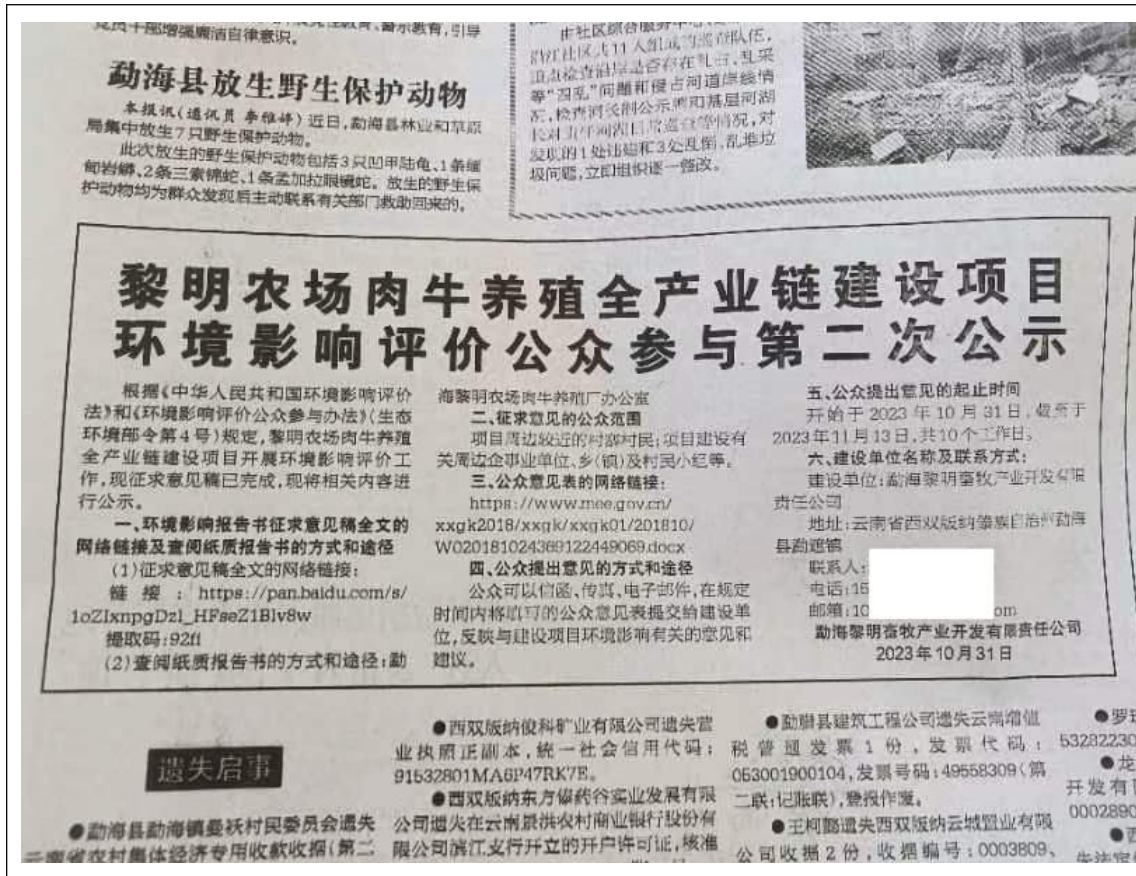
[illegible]十部增强遵法自律意识。

勐海县放生野生保护动物

本报讯（通讯员 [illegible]）近日，勐海县林业和草原局集中放生7只野生保护动物。

此次放生的野生保护动物包括3只凹甲陆龟、1条缅甸岩蟒、2条三索锦蛇、1条孟加拉眼镜蛇。放生的野生保护动物均为群众发现后主动联系有关部门救助回来的。

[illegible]中社区综合服务中心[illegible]组成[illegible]，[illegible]社区及11人组成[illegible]队伍，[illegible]查沿街是否存在“乱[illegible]、乱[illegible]”等“四乱”问题和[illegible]，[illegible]情况，对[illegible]发现的1处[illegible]和3处乱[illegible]、乱堆垃圾问题，立即组织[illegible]整改。

黎明农场肉牛养殖全产业链建设项目
环境影响评价公众参与第二次公示

根据《中华人民共和国环境影响评价法》和《环境影响评价公众参与办法》（生态环境部令第4号）规定，黎明农场肉牛养殖全产业链建设项目开展环境影响评价工作，现征求意见稿已完成，现将相关内容进行公示。

一、环境影响报告书征求意见稿全文的网络链接及查阅纸质报告书的方式和途径

(1)征求意见稿全文的网络链接：

链接：https://pan.baidu.com/s/1oZIxnpgDzl_HFseZ1Blv8w

提取码：92fl

(2)查阅纸质报告书的方式和途径：勐海黎明农场肉牛养殖厂办公室

二、征求意见的公众范围

项目周边较近的村寨村民；项目建设有关周边企事业单位、乡（镇）及村民小组等。

三、公众意见表的网络链接：

https://www.mee.gov.cn/xxgk2018/xxgk/xxgk01/201810/W020181024369122449069.docx

四、公众提出意见的方式和途径

公众可以信函、传真、电子邮件，在规定时间内将填写的公众意见表提交给建设单位，反映与建设项目环境影响有关的意见和建议。

五、公众提出意见的起止时间

开始于2023年10月31日，截至于2023年11月13日，共10个工作日。

六、建设单位名称及联系方式：

建设单位：勐海黎明畜牧产业开发有限责任公司

地址：云南省西双版纳傣族自治州勐海县勐遮镇

联系人：

电话：15

邮箱：10 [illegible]om

勐海黎明畜牧产业开发有限责任公司
2023年10月31日

遗失启事

●勐海县勐海镇曼袄村民委员会遗失云南省农村集体经济专用收款收据（第二

●西双版纳俊科矿业有限公司遗失营业执照正副本，统一社会信用代码：91532801MA6P47RK7E。

●西双版纳东方傣药谷实业发展有限公司遗失在云南景洪农村商业银行股份有限公司澜江支行开立的开户许可证，核准

●勐腊县建筑工程公司遗失云南增值税普通发票1份，发票代码：053001900104，发票号码：49558309（第二联：记账联），登报作废。

●王柯璐遗失西双版纳云城置业有限公司收据2份，收据编号：0003809、

●罗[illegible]
53282230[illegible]
●龙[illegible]
开发有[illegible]
0002890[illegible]
●西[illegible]
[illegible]